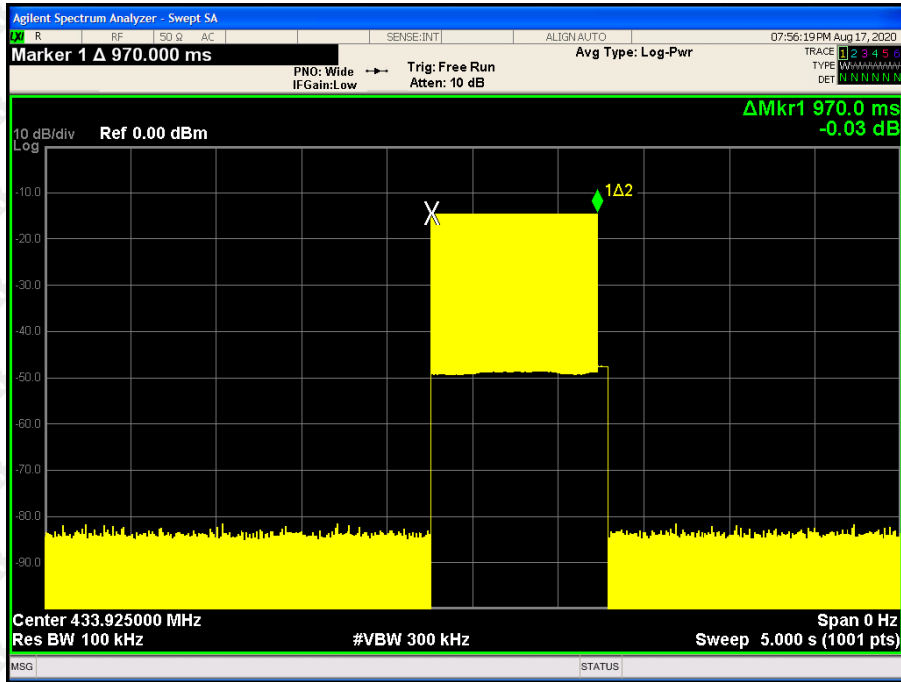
Agilent Spectrum Analyzer - Swept SA

LXI R RF 50 Ω AC SENSE:INT ALIGN AUTO 07:56:19PM Aug 17, 2020

Marker 1 Δ 970.000 ms

PNO: Wide IFGain:Low

Trig: Free Run Atten: 10 dB

Avg Type: Log-Pwr

TRACE 1 2 3 4 5 6 TYPE WWWWWW DET N N N N N N

ΔMkr1 970.0 ms -0.03 dB

10 dB/div Ref 0.00 dBm

Log

-10.0

-20.0

-30.0

-40.0

-50.0

-60.0

-70.0

-80.0

-90.0

X

1Δ2

Center 433.925000 MHz

Res BW 100 kHz

#VBW 300 kHz

Span 0 Hz

Sweep 5.000 s (1001 pts)

MSG

STATUS